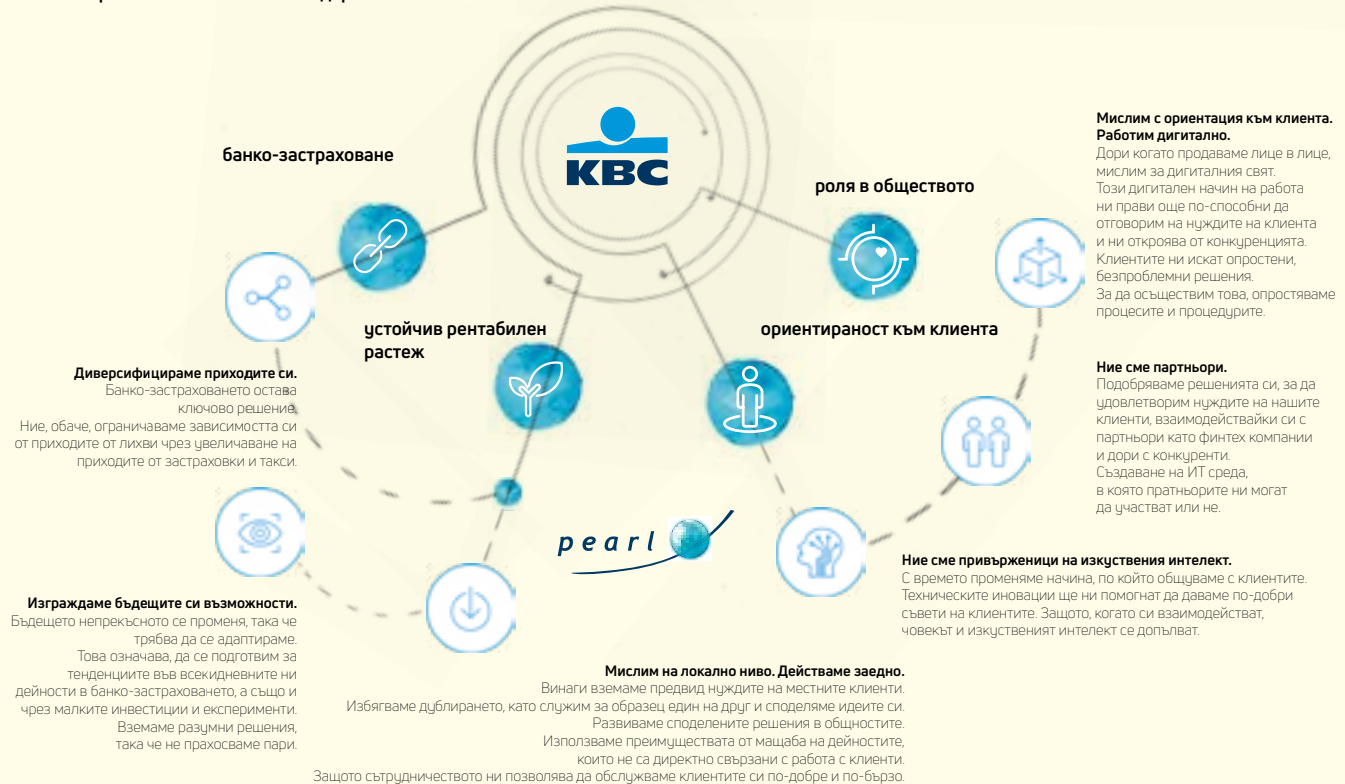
KBC

банко-застраховане

роля в обществото

устойчив рентабилен растеж

ориентираност към клиента

Мислим с ориентация към клиента. Работим дигитално.
Дори когато продаваме лице в лице, мислим за дигиталния свят.
Този дигитален начин на работа ни прави още по-способни да отговорим на нуждите на клиента и ни откроява от конкуренцията.
Клиентите ни искат опростени, безпроблемни решения.
За да осъществим това, опростяваме процесите и процедурите.

Диверсифицираме приходите си.
Банко-застраховането остава ключово решение.
Ние, обаче, ограничаваме зависимостта си от приходите от лихви чрез увеличаване на приходите от застраховки и такси.

Ние сме партньори.
Подобряваме решенията си, за да удовлетворим нуждите на нашите клиенти, взаимодействайки си с партньори като финтех компании и дори с конкуренти.
Създаване на ИТ среда, в която пратньорите ни могат да участват или не.

pearl

Ние сме привърженици на изкуствения интелект.
С времето променяме начина, по който общуваме с клиентите.
Техническите иновации ще ни помогнат да даваме по-добри съвети на клиентите. Защото, когато си взаимодействат, човекът и изкуственият интелект се допълват.

Изграждаме бъдещите си възможности.
Бъдещето непрекъснато се променя, така че трябва да се адаптираме.
Това означава, да се подготвим за тенденциите във всекидневните ни дейности в банко-застраховането, а също и чрез малките инвестиции и експерименти.
Вземаме разумни решения, така че не прахосваме пари.

Мислим на локално ниво. Действаме заедно.
Винаги вземаме предвид нуждите на местните клиенти.
Избягваме дублирането, като служим за образец един на друг и споделяме идеите си.
Развиваме споделените решения в общностите.
Използваме преимуществата от мащаба на дейностите, които не са директно свързани с работа с клиенти.
Защото сътрудничеството ни позволява да обслужваме клиентите си по-добре и по-бързо.